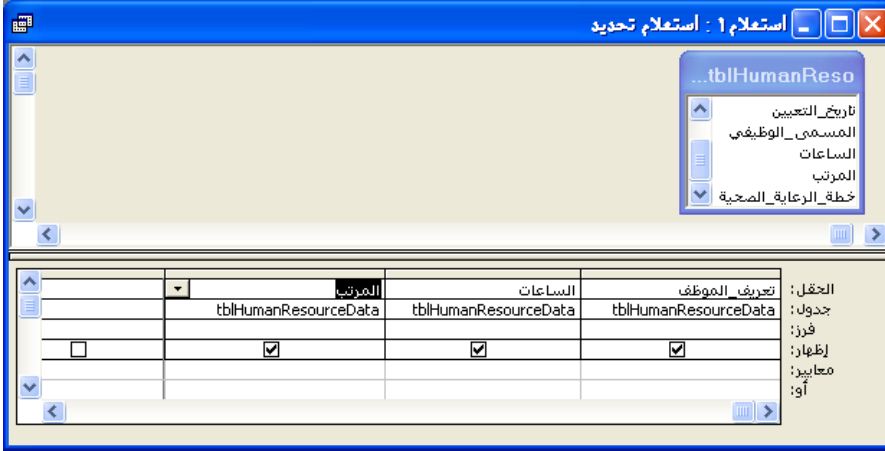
استعلام1 : استعلام تحديد

tblHumanReso...
تاريخ_التعيين
المسمى_الوظيفي
الساعات
المرتب
خطة_الرعاية_الصحية

| | المرتب | الساعات | تعريف_الموظف | الحقل: |
|---|---|---|---|---|
| | tblHumanResourceData | tblHumanResourceData | tblHumanResourceData | جدول: |
| | | | | فرز: |
| ☐ | ☑ | ☑ | ☑ | إظهار: |
| | | | | معايير: |
| | | | | أو: |